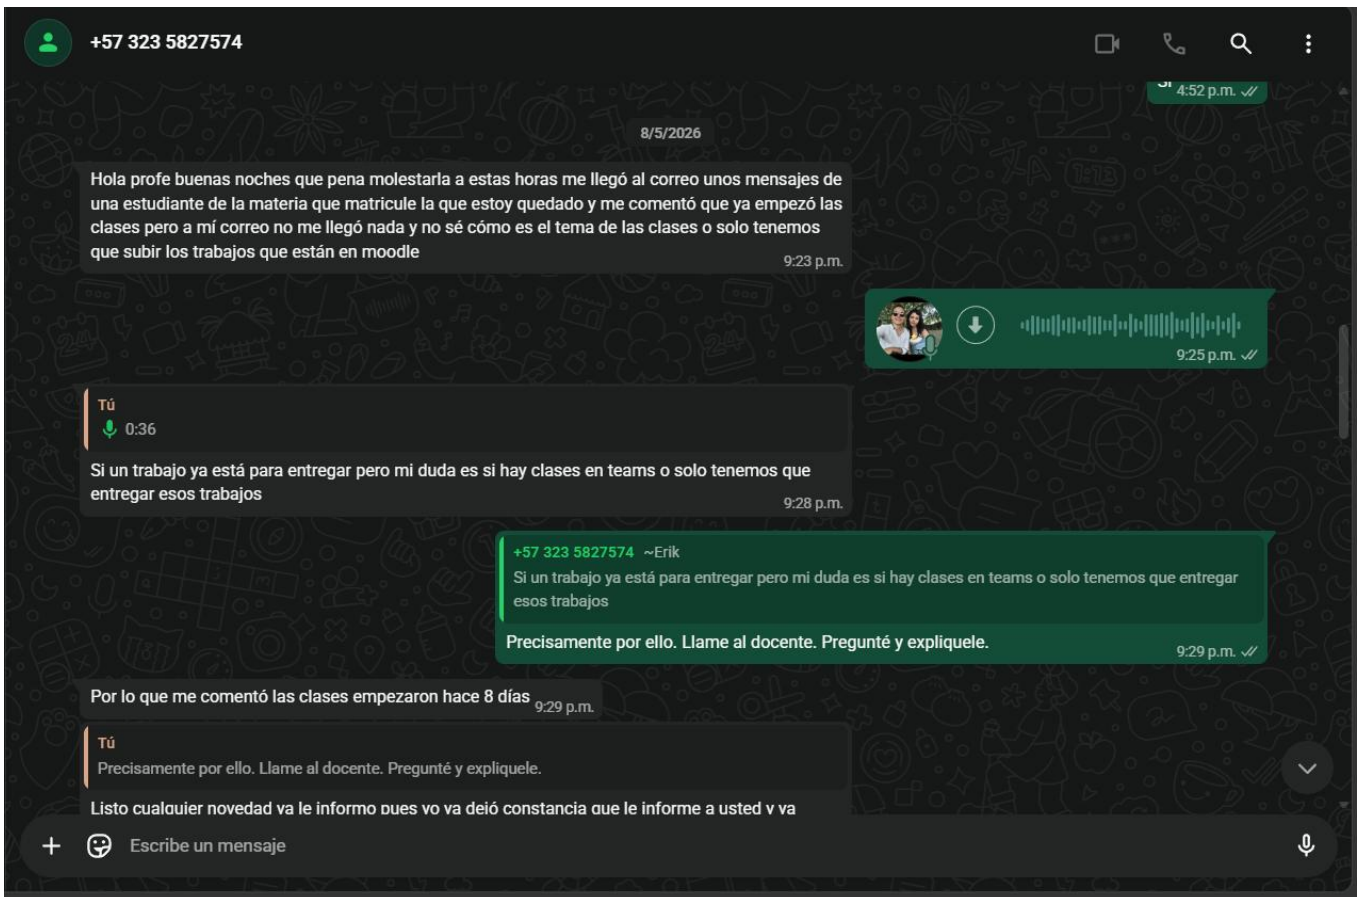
+57 323 5827574

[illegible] 4:52 p.m.

8/5/2026

Hola profe buenas noches que pena molestarla a estas horas me llegó al correo unos mensajes de una estudiante de la materia que matricule la que estoy quedado y me comentó que ya empezó las clases pero a mí correo no me llegó nada y no sé cómo es el tema de las clases o solo tenemos que subir los trabajos que están en moodle
9:23 p.m.

9:25 p.m.

Tú
0:36
Si un trabajo ya está para entregar pero mi duda es si hay clases en teams o solo tenemos que entregar esos trabajos
9:28 p.m.

+57 323 5827574 ~Erik
Si un trabajo ya está para entregar pero mi duda es si hay clases en teams o solo tenemos que entregar esos trabajos
Precisamente por ello. Llame al docente. Pregunté y expliquele.
9:29 p.m.

Por lo que me comentó las clases empezaron hace 8 días
9:29 p.m.

Tú
Precisamente por ello. Llame al docente. Pregunté y expliquele.
Listo cualquier novedad ya le informo pues yo ya dejó constancia que le informe a usted y ya

Escribe un mensaje